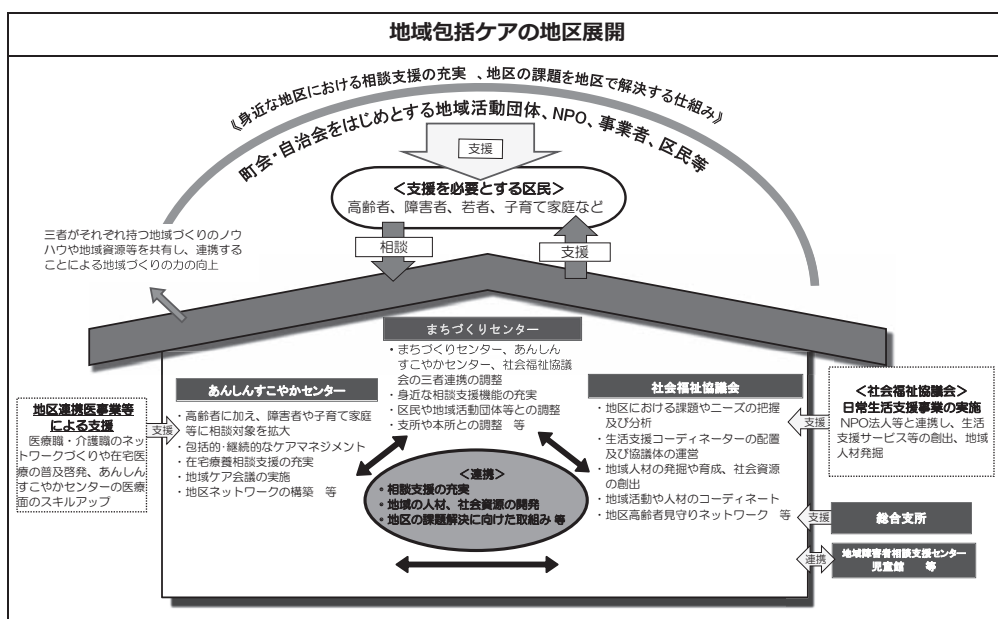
地域包括ケアの地区展開

《身近な地区における相談支援の充実、地区の課題を地区で解決する仕組み》

町会・自治会をはじめとする地域活動団体、NPO、事業者、区民等

支援

<支援を必要とする区民>
高齢者、障害者、若者、子育て家庭など

相談

支援

三者がそれぞれ持つ地域づくりのノウハウや地域資源等を共有し、連携することによる地域づくりの力の向上

まちづくりセンター
・まちづくりセンター、あんしんすこやかセンター、社会福祉協議会の三者連携の調整
・身近な相談支援機能の充実
・区民や地域活動団体等との調整
・支所や本所との調整 等

あんしんすこやかセンター
・高齢者に加え、障害者や子育て家庭等に相談対象を拡大
・包括的・継続的なケアマネジメント
・在宅療養相談支援の充実
・地域ケア会議の実施
・地区ネットワークの構築 等

社会福祉協議会
・地区における課題やニーズの把握及び分析
・生活支援コーディネーターの配置及び協議体の運営
・地域人材の発掘や育成、社会資源の創出
・地区活動や人材のコーディネート
・地区高齢者見守りネットワーク 等

<連携>
・相談支援の充実
・地域の人材、社会資源の開発
・地区の課題解決に向けた取組み 等

地区連携医事業等による支援
医療職・介護職のネットワークづくりや在宅医療の普及啓発、あんしんすこやかセンターの医療面のスキルアップ

支援

<社会福祉協議会>
日常生活支援事業の実施
NPO法人等と連携し、生活支援サービス等の創出、地域人材発掘

支援

支援

総合支所

連携

地域障害者相談支援センター
児童館 等